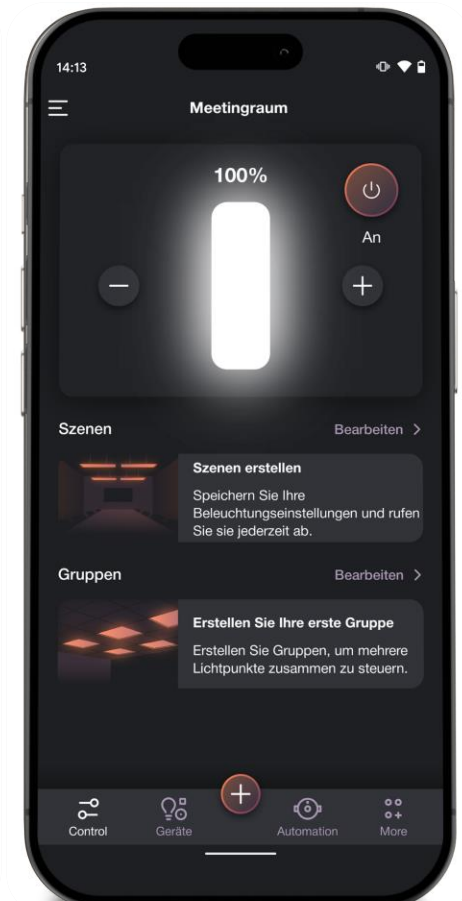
14:13

Meetingraum

100%

An

Szenen

Bearbeiten >

Szenen erstellen

Speichern Sie Ihre Beleuchtungseinstellungen und rufen Sie sie jederzeit ab.

Gruppen

Bearbeiten >

Erstellen Sie Ihre erste Gruppe

Erstellen Sie Gruppen, um mehrere Lichtpunkte zusammen zu steuern.

Control

Geräte

Automation

More